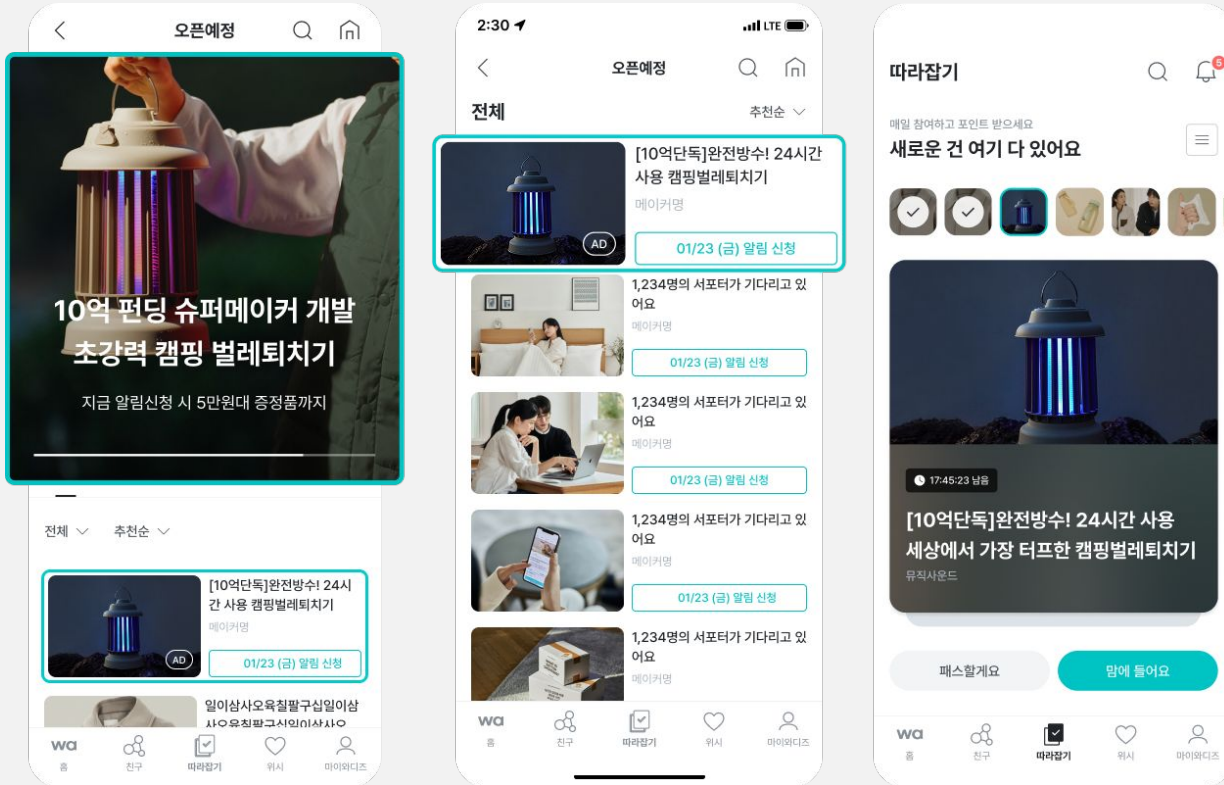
오픈예정

10억 펀딩 슈퍼메이커 개발 초강력 캠핑 벌레퇴치기

지금 알림신청 시 5만원대 증정품까지

전체 추천순

[10억단독]완전방수! 24시간 사용 캠핑벌레퇴치기
메이커명
AD
01/23 (금) 알림 신청

일이삼사오육칠팔구십일이삼사오육칠팔구십일이삼사오

wa 홈 친구 따라잡기 위시 마이와디즈

2:30
LTE

오픈예정

전체 추천순

[10억단독]완전방수! 24시간 사용 캠핑벌레퇴치기
메이커명
AD
01/23 (금) 알림 신청

1,234명의 서포터가 기다리고 있어요
메이커명
01/23 (금) 알림 신청

1,234명의 서포터가 기다리고 있어요
메이커명
01/23 (금) 알림 신청

1,234명의 서포터가 기다리고 있어요
메이커명
01/23 (금) 알림 신청

1,234명의 서포터가 기다리고 있어요
메이커명

wa 홈 친구 따라잡기 위시 마이와디즈

따라잡기
5

매일 참여하고 포인트 받으세요
새로운 건 여기 다 있어요

17:45:23 남음
[10억단독]완전방수! 24시간 사용 세상에서 가장 터프한 캠핑벌레퇴치기
뮤직사운드

패스할게요
맘에 들어요

wa 홈 친구 따라잡기 위시 마이와디즈